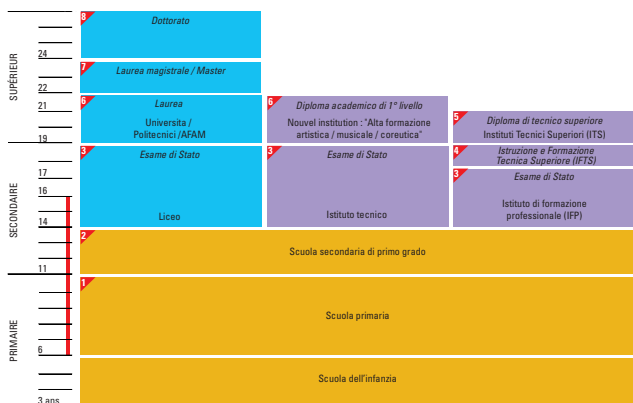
SUPÉRIEUR
SECONDAIRE
PRIMAIRE

24
22
21
19
18
16
14
11
6
3 ans

8 Dottorato

7 Laurea magistrale / Master

6 Laurea
Universita / Politecnici /AFAM

6 Diploma academico di 1° livello
Nouvel institution : "Alta formazione artistica / musicale / coreutica"

5 Diploma di tecnico superiore
Instituti Tecnici Superiori (ITS)

4 Istruzione e Formazione Tecnica Superiore (IFTS)

3 Esame di Stato
Liceo

3 Esame di Stato
Istituto tecnico

3 Esame di Stato
Istituto di formazione professionale (IFP)

2 Scuola secondaria di primo grado

1 Scuola primaria

Scuola dell'infanzia